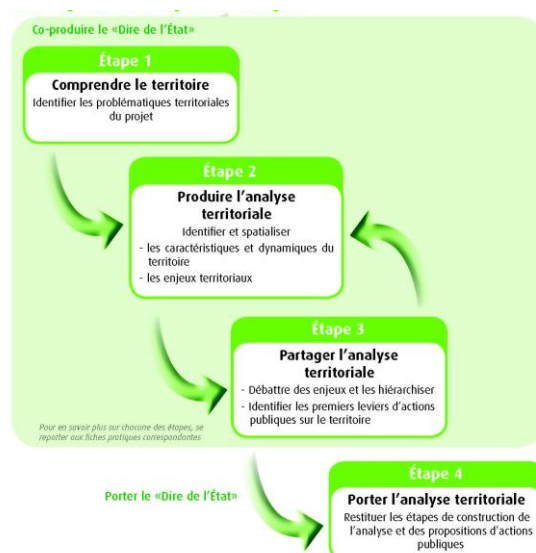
Co-produire le «Dire de l'État»

Étape 1

Comprendre le territoire

Identifier les problématiques territoriales du projet

Étape 2

Produire l'analyse territoriale

Identifier et spatialiser

- les caractéristiques et dynamiques du territoire
- les enjeux territoriaux

Étape 3

Partager l'analyse territoriale

- Débattre des enjeux et les hiérarchiser
- Identifier les premiers leviers d'actions publiques sur le territoire

Pour en savoir plus sur chacune des étapes, se reporter aux fiches pratiques correspondantes

Porter le «Dire de l'État»

Étape 4

Porter l'analyse territoriale

Restituer les étapes de construction de l'analyse et des propositions d'actions publiques